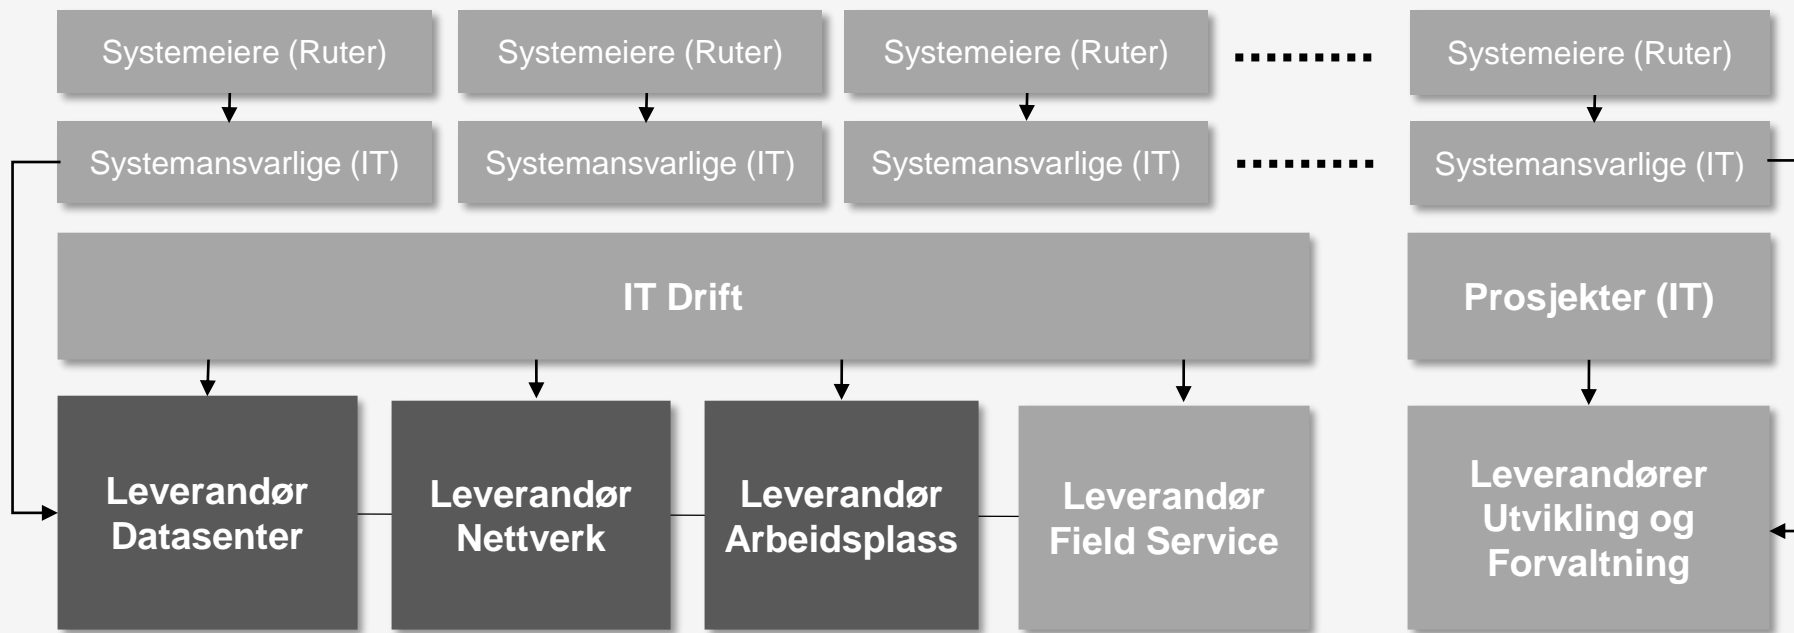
Systemeiere (Ruter)

Systemeiere (Ruter)

Systemeiere (Ruter)

.........

Systemeiere (Ruter)

Systemansvarlige (IT)

Systemansvarlige (IT)

Systemansvarlige (IT)

.........

Systemansvarlige (IT)

IT Drift

Prosjekter (IT)

Leverandør Datasenter

Leverandør Nettverk

Leverandør Arbeidsplass

Leverandør Field Service

Leverandører Utvikling og Forvaltning